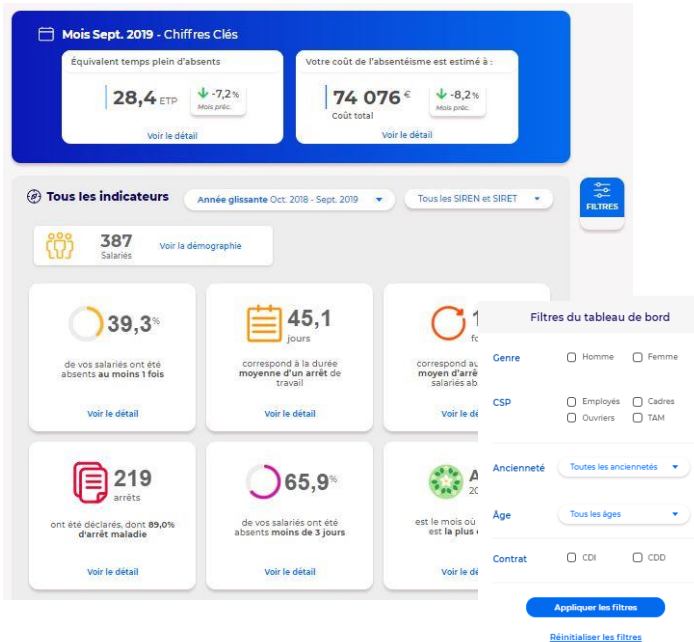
Mois Sept. 2019 - Chiffres Clés

Équivalent temps plein d'absents

28,4 ETP

-7,2%
Mois préc.

Voir le détail

Votre coût de l'absentéisme est estimé à :

74 076 €
Coût total

-8,2%
Mois préc.

Voir le détail

Tous les indicateurs

Année glissante Oct. 2018 - Sept. 2019

Tous les SIREN et SIRET

FILTRES

387
Salariés

Voir la démographie

39,3%

de vos salariés ont été absents au moins 1 fois

Voir le détail

45,1
jours

correspond à la durée moyenne d'un arrêt de travail

Voir le détail

1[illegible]
fo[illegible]

correspond a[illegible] moyen d'arrê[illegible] salariés ab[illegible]

Voir le d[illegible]

219
arrêts

ont été déclarés, dont 89,0% d'arrêt maladie

Voir le détail

65,9%

de vos salariés ont été absents moins de 3 jours

Voir le détail

A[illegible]
20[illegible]

est le mois où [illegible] est la plus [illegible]

Voir le d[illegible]

Filtres du tableau de bord

Genre
Homme
Femme

CSP
Employés
Cadres
Ouvriers
TAM

Ancienneté
Toutes les anciennetés

Âge
Tous les âges

Contrat
CDI
CDD

Appliquer les filtres

Réinitialiser les filtres